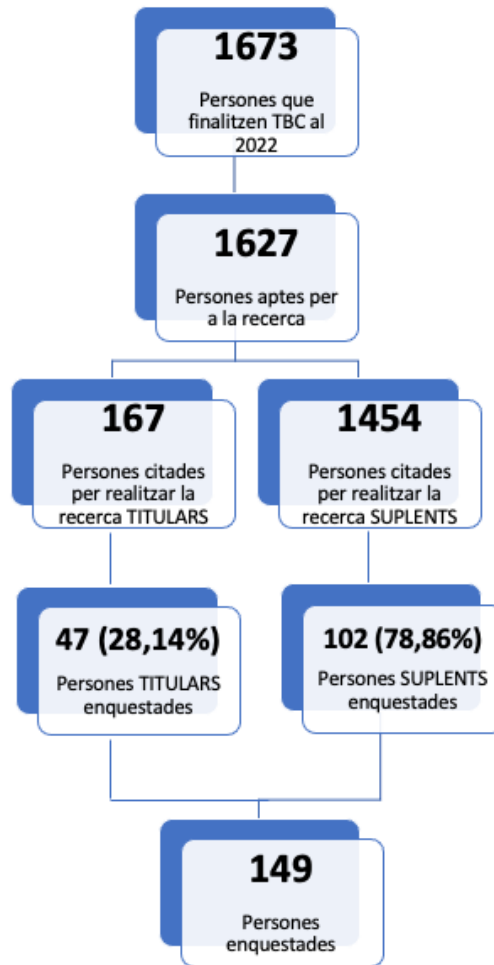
1673

Persones que finalitzen TBC al 2022

1627

Persones aptes per a la recerca

167

Persones citades per realitzar la recerca TITULARS

1454

Persones citades per realitzar la recerca SUPLENTS

47 (28,14%)

Persones TITULARS enquestades

102 (78,86%)

Persones SUPLENTS enquestades

149

Persones enquestades